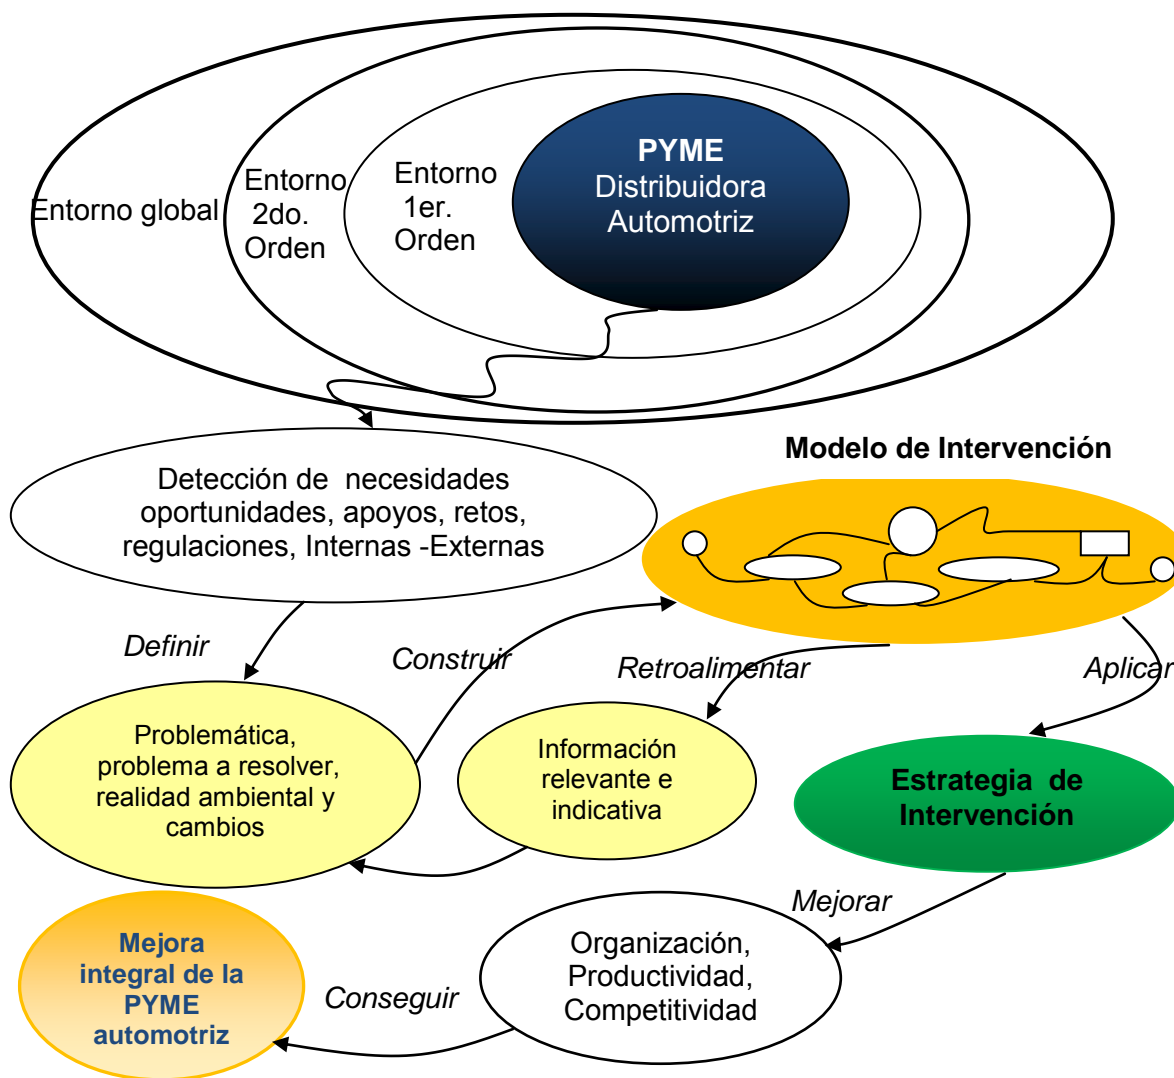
Entorno global

Entorno 2do. Orden

Entorno 1er. Orden

PYME
Distribuidora Automotriz

Modelo de Intervención

Detección de necesidades oportunidades, apoyos, retos, regulaciones, Internas -Externas

Definir

Construir

Retroalimentar

Aplicar

Problemática, problema a resolver, realidad ambiental y cambios

Información relevante e indicativa

Estrategia de Intervención

Mejorar

Mejora integral de la PYME automotriz

Conseguir

Organización, Productividad, Competitividad